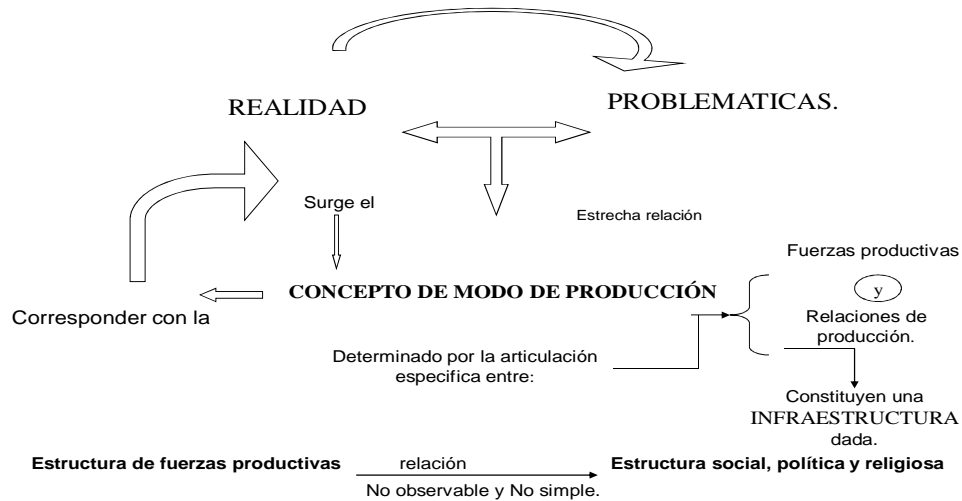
REALIDAD

PROBLEMATICAS.

Surge el

Estrecha relación

Fuerzas productivas

y

Relaciones de producción.

CONCEPTO DE MODO DE PRODUCCIÓN

Corresponder con la

Determinado por la articulación especifica entre:

Constituyen una INFRAESTRUCTURA dada.

**Estructura de fuerzas productivas** relación **Estructura social, política y religiosa**

No observable y No simple.